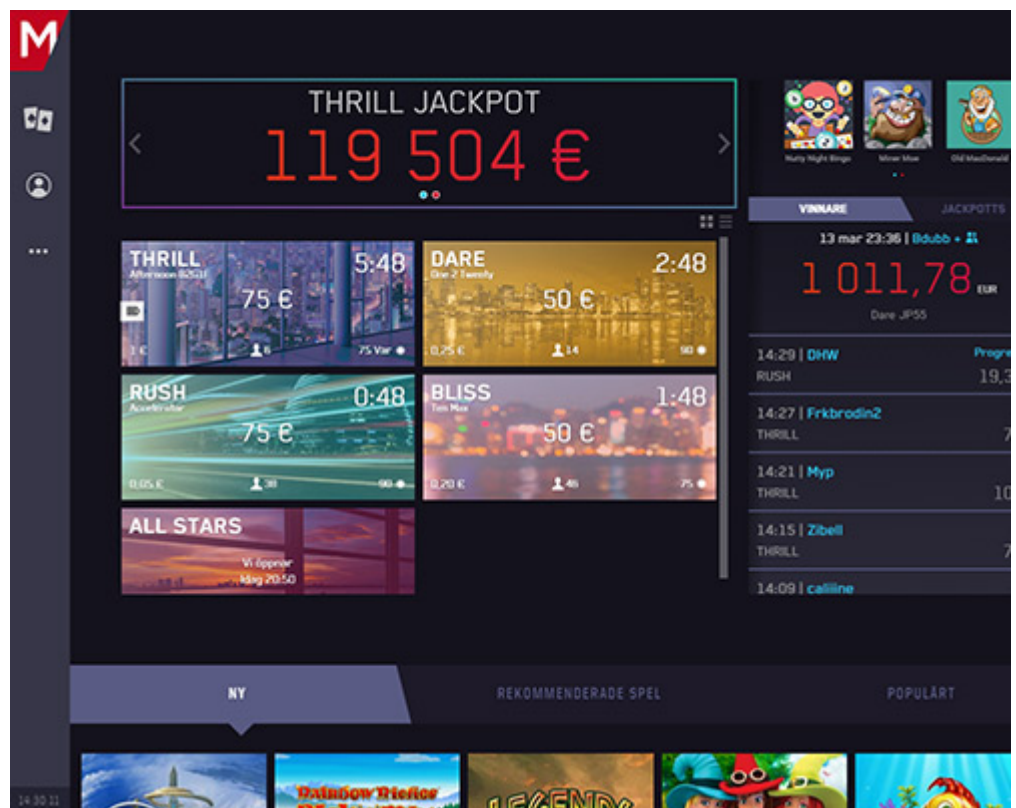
M

THRILL JACKPOT
119 504 €

Nutty Night Bingo
Miner Moe
Old MacDonald

VINNARE
JACKPOTTS

13 mar 23:36 | Bdubb +
1 011,78 EUR
Dare JP55

14:29 | DHW
RUSH
Progre
19,3

14:27 | Frkbrodin2
THRILL
7

14:21 | Myp
THRILL
10

14:15 | Zibell
THRILL
7

14:09 | calliine

THRILL
Afternoon 825
5:48
75 €
1 €
6
75 Var

DARE
Dare 2 Twenty
2:48
50 €
0,25 €
14
90

RUSH
Accelerator
0:48
75 €
0,05 €
38
90

BLISS
Ten Max
1:48
50 €
0,20 €
46
75

ALL STARS
Vi öppnar
Idag 20:50

NY
REKOMMENDERADE SPEL
POPULÄRT

Rainbow Riches
LEGENDS

14:30:11